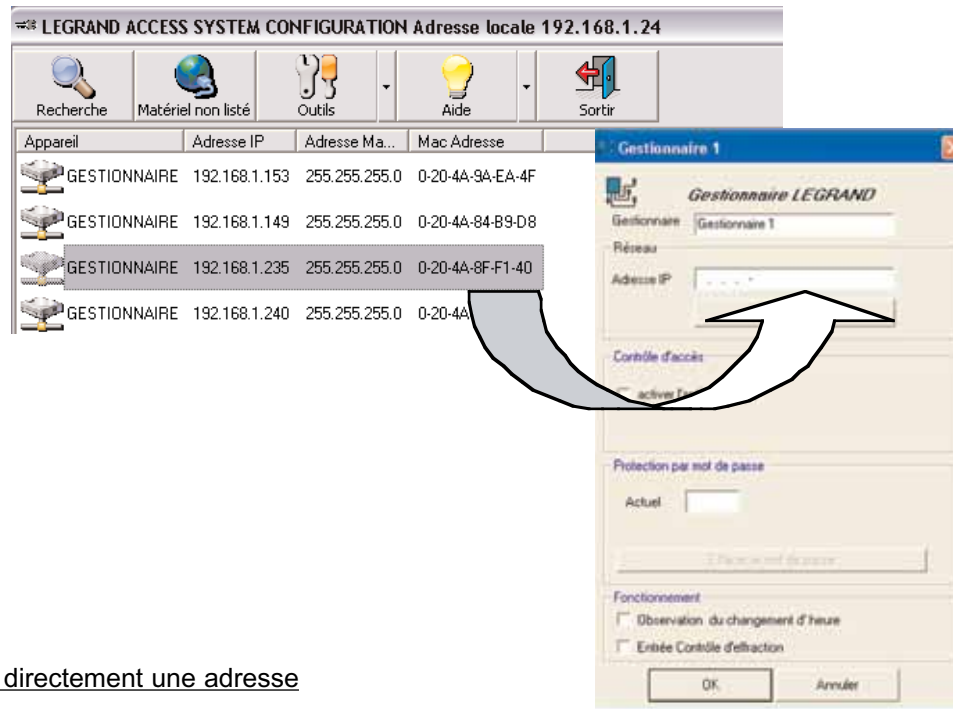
LEGRAND ACCESS SYSTEM CONFIGURATION Adresse locale 192.168.1.24

Recherche | Matériel non listé | Outils | Aide | Sortir

| Appareil | Adresse IP | Adresse Ma... | Mac Adresse |
|---|---|---|---|
| GESTIONNAIRE | 192.168.1.153 | 255.255.255.0 | 0-20-4A-9A-EA-4F |
| GESTIONNAIRE | 192.168.1.149 | 255.255.255.0 | 0-20-4A-84-B9-D8 |
| GESTIONNAIRE | 192.168.1.235 | 255.255.255.0 | 0-20-4A-8F-F1-40 |
| GESTIONNAIRE | 192.168.1.240 | 255.255.255.0 | 0-20-4A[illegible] |

Gestionnaire 1

Gestionnaire LEGRAND

Gestionnaire Gestionnaire 1

Réseau

Adresse IP

Contrôle d'accès

activer l'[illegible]

Protection par mot de passe

Actuel

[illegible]

Fonctionnement

Observation du changement d'heure

Entrée Contrôle d'effraction

OK Annuler

directement une adresse